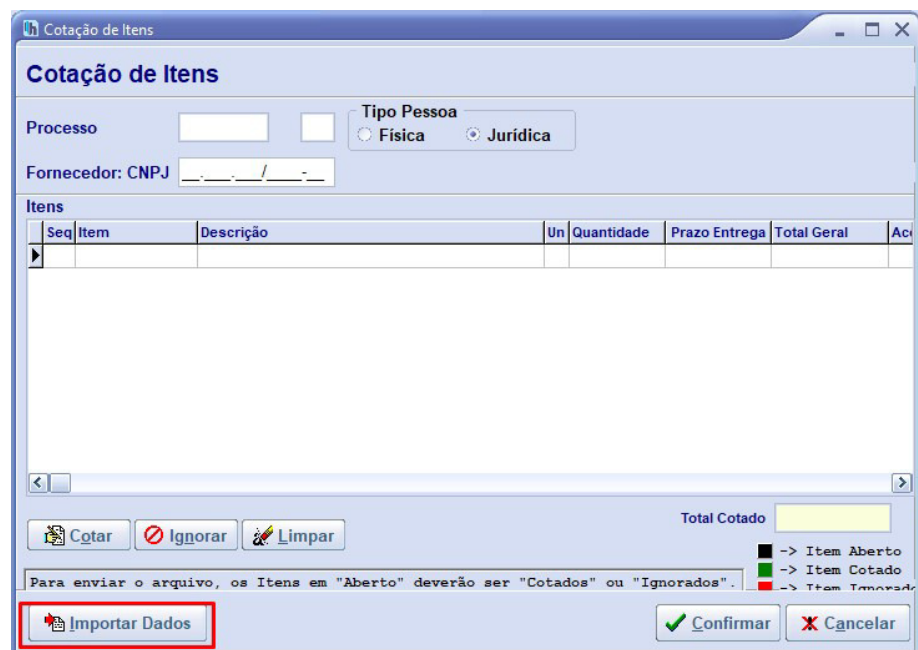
Cotação de Itens

Cotação de Itens

Processo

Tipo Pessoa
Física
Jurídica

Fornecedor: CNPJ __.___.___/____-__

Itens

| Seq | Item | Descrição | Un | Quantidade | Prazo Entrega | Total Geral | Ac |
|---|---|---|---|---|---|---|---|
| | | | | | | | |

Cotar
Ignorar
Limpar

Total Cotado

-> Item Aberto
-> Item Cotado
-> Item Ignorado

Para enviar o arquivo, os Itens em "Aberto" deverão ser "Cotados" ou "Ignorados".

Importar Dados

Confirmar
Cancelar